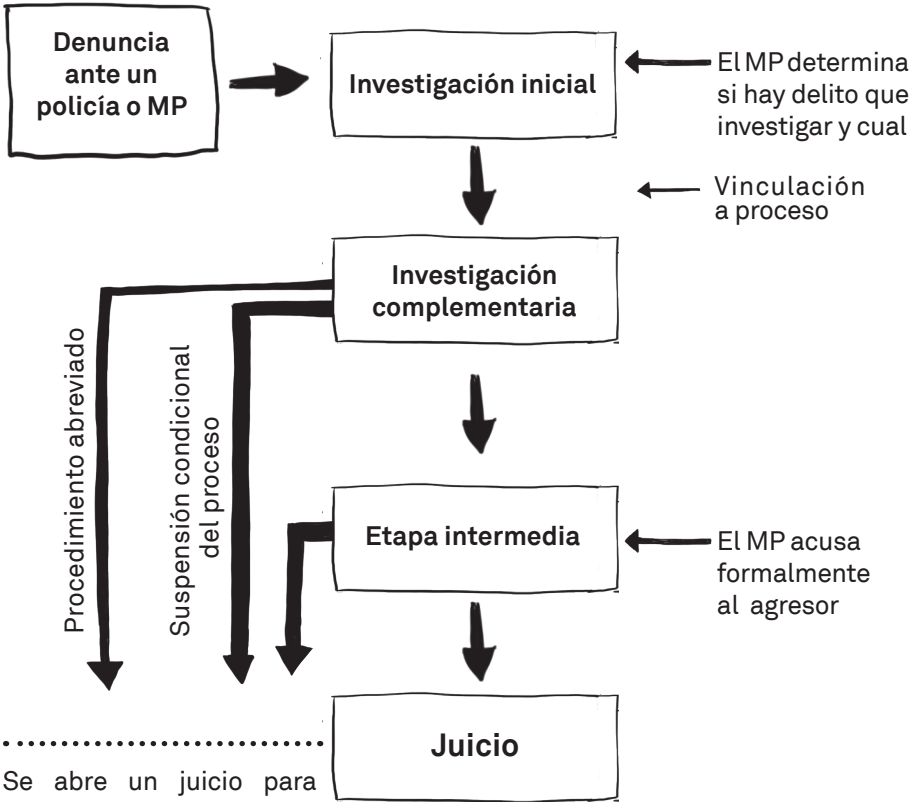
Denuncia ante un policía o MP

Investigación inicial

El MP determina si hay delito que investigar y cual

Vinculación a proceso

Investigación complementaria

Procedimiento abreviado

Suspensión condicional del proceso

Etapa intermedia

El MP acusa formalmente al agresor

Juicio

Se abre un juicio para